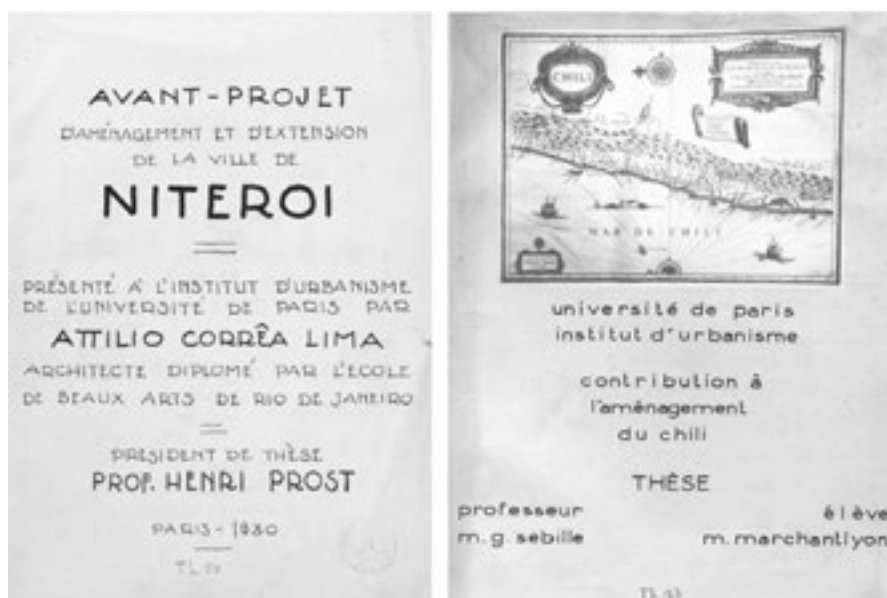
AVANT-PROJET
D'AMÉNAGEMENT ET D'EXTENSION
DE LA VILLE DE
NITEROI

PRÉSENTÉ A L'INSTITUT D'URBANISME
DE L'UNIVERSITÉ DE PARIS PAR
ATTILIO CORRÊA LIMA
ARCHITECTE DIPLOMÉ PAR L'ECOLE
DE BEAUX ARTS DE RIO DE JANEIRO

PRESIDENT DE THÈSE
PROF. HENRI PROST

PARIS - 1930

TL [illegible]

CHILI

MAR DE CHILI

université de paris
institut d'urbanisme

contribution à
l'aménagement
du chili

THÈSE

professeur
m. g. sebille

élève
m. marchantlyon

TL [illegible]